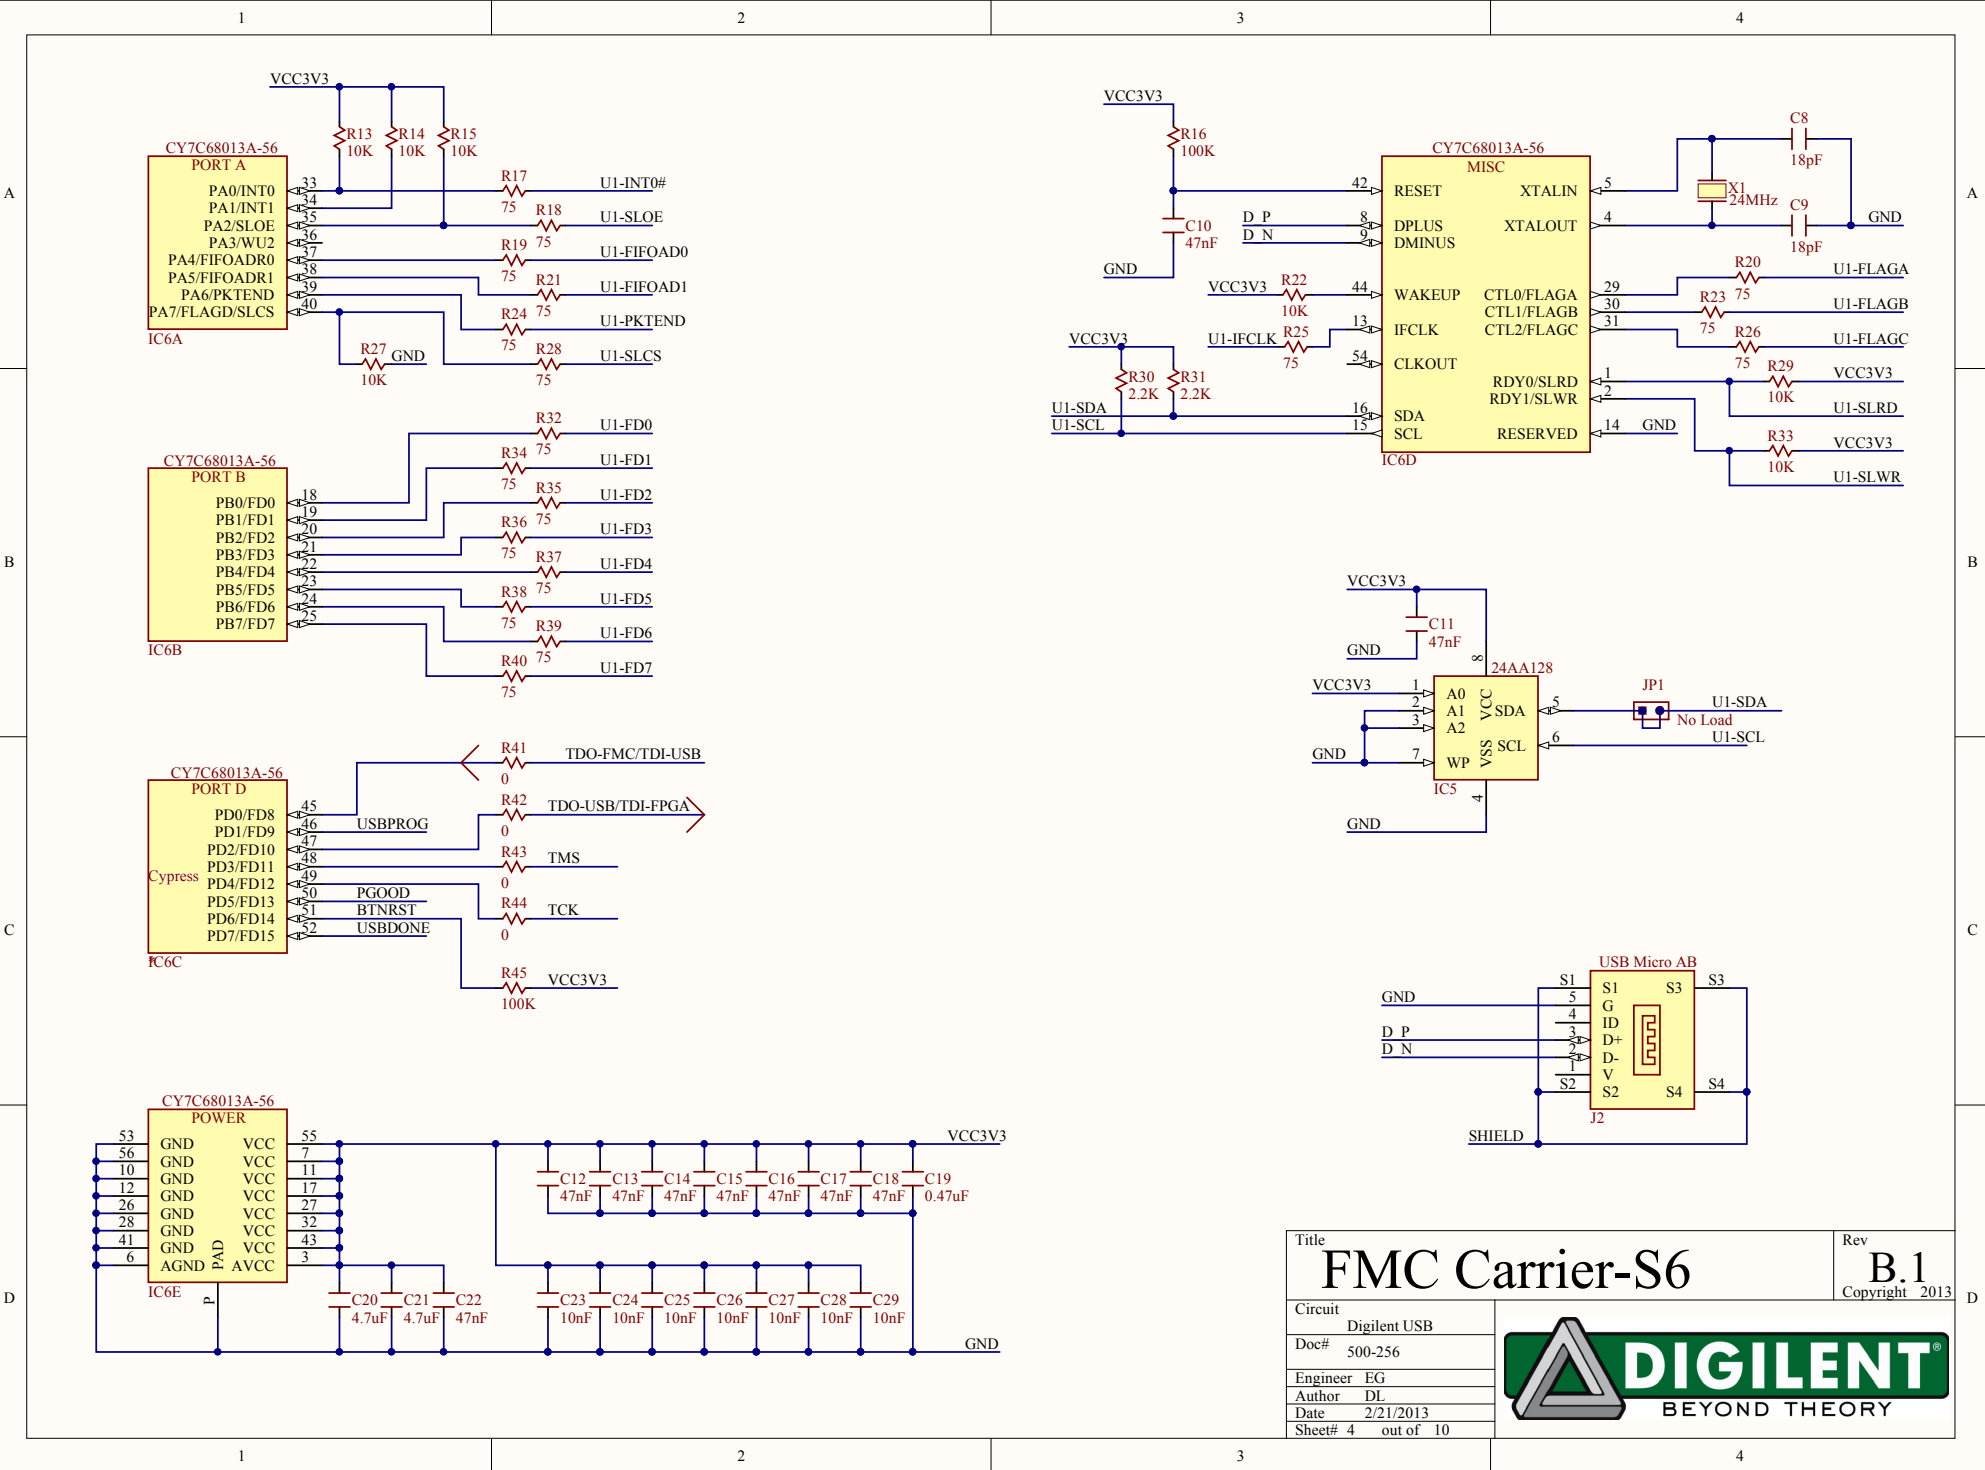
1 2 3 4

A B C D

VCC3V3
R13 10K R14 10K R15 10K
CY7C68013A-56
PORT A
PA0/INT0 33
PA1/INT1 34
PA2/SLOE 35
PA3/WU2 36
PA4/FIFOADR0 37
PA5/FIFOADR1 38
PA6/PKTEND 39
PA7/FLAGD/SLCS 40
IC6A
R17 75 U1-INT0#
R18 75 U1-SLOE
R19 75 U1-FIFOADR0
R21 75 U1-FIFOADR1
R24 75 U1-PKTEND
R28 75 U1-SLCS
R27 10K GND

CY7C68013A-56
PORT B
PB0/FD0 18
PB1/FD1 19
PB2/FD2 20
PB3/FD3 21
PB4/FD4 22
PB5/FD5 23
PB6/FD6 24
PB7/FD7 25
IC6B
R32 75 U1-FD0
R34 75 U1-FD1
R35 75 U1-FD2
R36 75 U1-FD3
R37 75 U1-FD4
R38 75 U1-FD5
R39 75 U1-FD6
R40 75 U1-FD7

CY7C68013A-56
PORT D
Cypress
PD0/FD8 45
PD1/FD9 46
PD2/FD10 47
PD3/FD11 48
PD4/FD12 49
PD5/FD13 50
PD6/FD14 51
PD7/FD15 52
IC6C
USBPROG
PGOOD
BTNRST
USBDONE
R41 0 TDO-FMC/TDI-USB
R42 0 TDO-USB/TDI-FPGA
R43 0 TMS
R44 0 TCK
R45 100K VCC3V3

CY7C68013A-56
POWER
53 GND VCC 55
56 GND VCC 7
10 GND VCC 11
12 GND VCC 17
26 GND VCC 27
28 GND VCC 32
41 GND PAD VCC 43
6 AGND AVCC 3
P
IC6E
VCC3V3
C12 47nF C13 47nF C14 47nF C15 47nF C16 47nF C17 47nF C18 47nF C19 0.47uF
C20 4.7uF C21 4.7uF C22 47nF
C23 10nF C24 10nF C25 10nF C26 10nF C27 10nF C28 10nF C29 10nF
GND

VCC3V3
R16 100K
C10 47nF
GND
CY7C68013A-56
MISC
42 RESET XTALIN 5
D_P 8 DPLUS XTALOUT 4
D_N 9 DMINUS
VCC3V3 R22 10K 44 WAKEUP CTL0/FLAGA 29
U1-IFCLK R25 75 13 IFCLK CTL1/FLAGB 30
54 CLKOUT CTL2/FLAGC 31
RDY0/SLRD 1
RDY1/SLWR 2
U1-SDA 16 SDA
U1-SCL 15 SCL RESERVED 14 GND
IC6D
VCC3V3
R30 2.2K R31 2.2K
C8 18pF
X1 24MHz
C9 18pF
GND
R20 75 U1-FLAGA
R23 75 U1-FLAGB
R26 75 U1-FLAGC
R29 10K VCC3V3
U1-SLRD
R33 10K VCC3V3
U1-SLWR

VCC3V3
C11 47nF
GND
24AA128
8
VCC3V3 1 A0 VCC
2 A1 SDA 5
3 A2
GND 7 WP VSS SCL 6
4
IC5
GND
JP1
No Load
U1-SDA
U1-SCL

USB Micro AB
GND
D_P
D_N
S1 S1 S3 S3
5 G
4 ID
3 D+
2 D-
1 V
S2 S2 S4 S4
J2
SHIELD

Title
FMC Carrier-S6
Rev
B.1
Copyright 2013
Circuit
Digilent USB
Doc#
500-256
Engineer EG
Author DL
Date 2/21/2013
Sheet# 4 out of 10
DIGILENT®
BEYOND THEORY